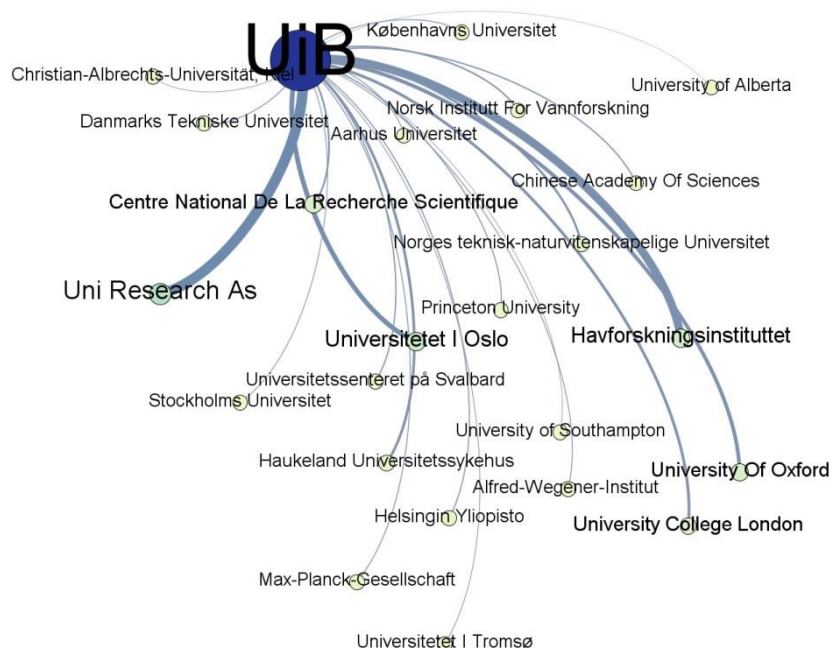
UiB
Københavns Universitet
Christian-Albrechts-Universität, Kiel
University of Alberta
Norsk Institutt For Vannforskning
Danmarks Tekniske Universitet
Aarhus Universitet
Chinese Academy Of Sciences
Centre National De La Recherche Scientifique
Norges teknisk-naturvitenskapelige Universitet
Uni Research As
Princeton University
Universitetet I Oslo
Havforskningsinstituttet
Universitetssenteret på Svalbard
Stockholms Universitet
University of Southampton
Haukeland Universitetssykehus
University Of Oxford
Alfred-Wegener-Institut
Helsingin Yliopisto
University College London
Max-Planck-Gesellschaft
Universitetet I Tromsø